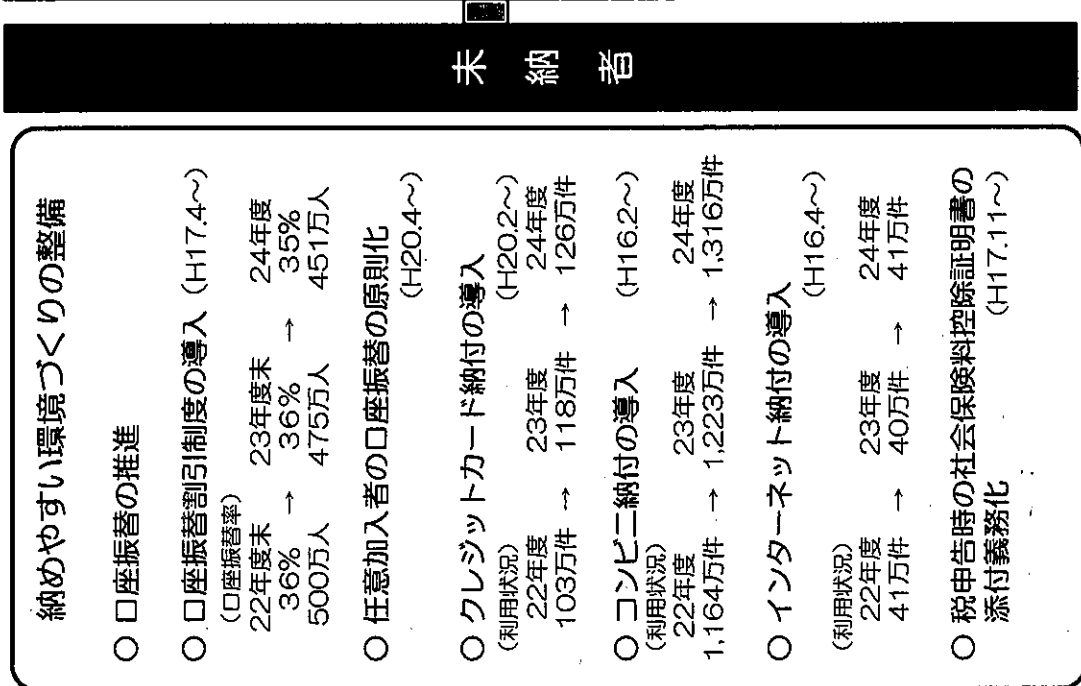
未納者

納めやすい環境づくりの整備

○ 口座振替の推進

○ 口座振替割引制度の導入（H17.4～）
（口座振替率）
22年度末 36% 500万人 → 23年度末 36% 475万人 → 24年度 35% 451万人

○ 任意加入者の口座振替の原則化（H20.4～）

○ クレジットカード納付の導入（H20.2～）
（利用状況）
22年度 103万件 → 23年度 118万件 → 24年度 126万件

○ コンビニ納付の導入（H16.2～）
（利用状況）
22年度 1,164万件 → 23年度 1,223万件 → 24年度 1,316万件

○ インターネット納付の導入（H16.4～）
（利用状況）
22年度 41万件 → 23年度 40万件 → 24年度 41万件

○ 税申告時の社会保険料控除証明書の添付義務化（H17.11～）